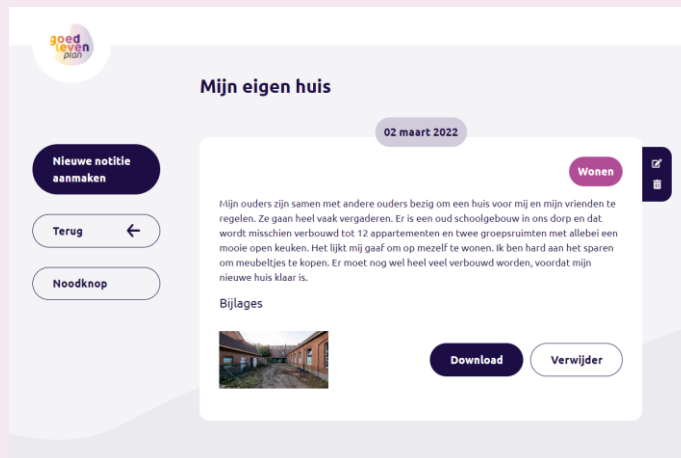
goed leven plan

Mijn eigen huis

Nieuwe notitie aanmaken

Terug

Noodknop

02 maart 2022

Wonen

Mijn ouders zijn samen met andere ouders bezig om een huis voor mij en mijn vrienden te regelen. Ze gaan heel vaak vergaderen. Er is een oud schoolgebouw in ons dorp en dat wordt misschien verbouwd tot 12 appartementen en twee groepsruimten met allebei een mooie open keuken. Het lijkt mij gaaf om op mezelf te wonen. Ik ben hard aan het sparen om meubeltjes te kopen. Er moet nog wel heel veel verbouwd worden, voordat mijn nieuwe huis klaar is.

Bijlages

Download

Verwijder